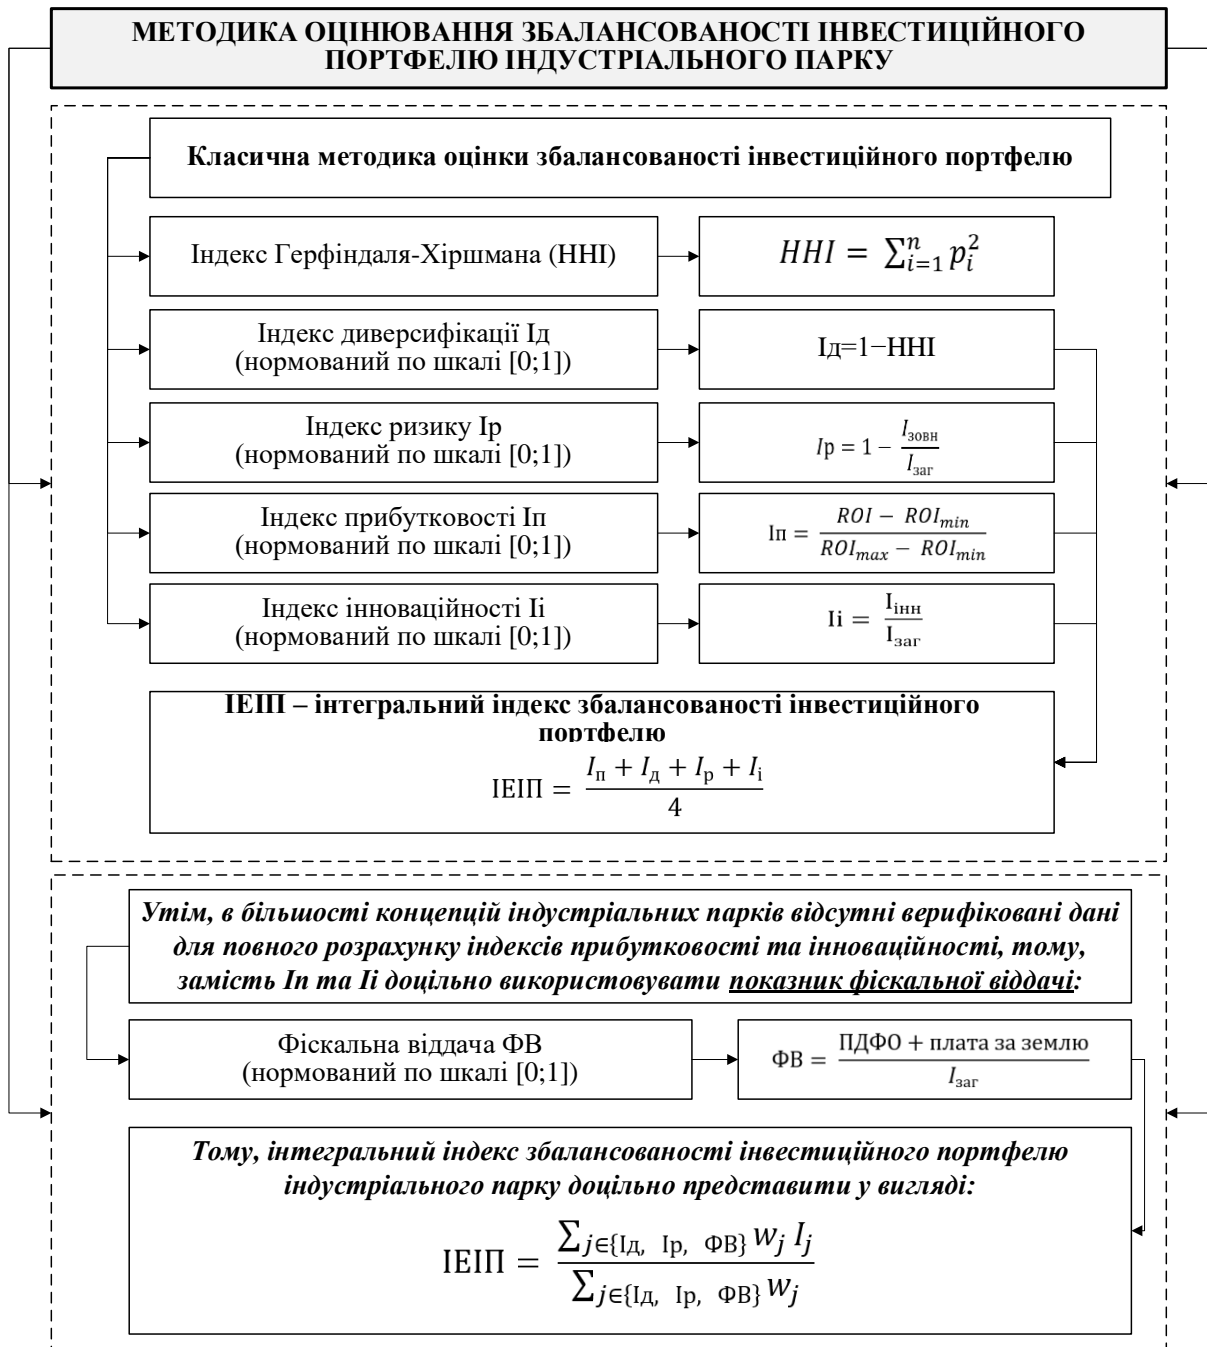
МЕТОДИКА ОЦІНЮВАННЯ ЗБАЛАНСОВАНОСТІ ІНВЕСТИЦІЙНОГО ПОРТФЕЛЮ ІНДУСТРІАЛЬНОГО ПАРКУ

Класична методика оцінки збалансованості інвестиційного портфелю

Індекс Герфіндаля-Хіршмана (HHI)

$HHI = \sum_{i=1}^{n} p_i^2$

Індекс диверсифікації Ід (нормований по шкалі [0;1])

Ід=1−HHI

Індекс ризику Ір (нормований по шкалі [0;1])

$I\text{р} = 1 - \frac{I_{\text{зовн}}}{I_{\text{заг}}}$

Індекс прибутковості Іп (нормований по шкалі [0;1])

$\text{Іп} = \frac{ROI - ROI_{min}}{ROI_{max} - ROI_{min}}$

Індекс інноваційності Іі (нормований по шкалі [0;1])

$\text{Іі} = \frac{\text{І}_{\text{інн}}}{\text{І}_{\text{заг}}}$

ІЕІП – інтегральний індекс збалансованості інвестиційного портфелю

$\text{ІЕІП} = \frac{I_{\text{п}} + I_{\text{д}} + I_{\text{р}} + I_{\text{і}}}{4}$

Утім, в більшості концепцій індустріальних парків відсутні верифіковані дані для повного розрахунку індексів прибутковості та інноваційності, тому, замість Іп та Іі доцільно використовувати показник фіскальної віддачі:

Фіскальна віддача ФВ (нормований по шкалі [0;1])

$\text{ФВ} = \frac{\text{ПДФО} + \text{плата за землю}}{I_{\text{заг}}}$

Тому, інтегральний індекс збалансованості інвестиційного портфелю індустріального парку доцільно представити у вигляді:

$\text{ІЕІП} = \frac{\sum_{j \in \{\text{Ід}, \text{Ір}, \text{ФВ}\}} w_j I_j}{\sum_{j \in \{\text{Ід}, \text{Ір}, \text{ФВ}\}} w_j}$